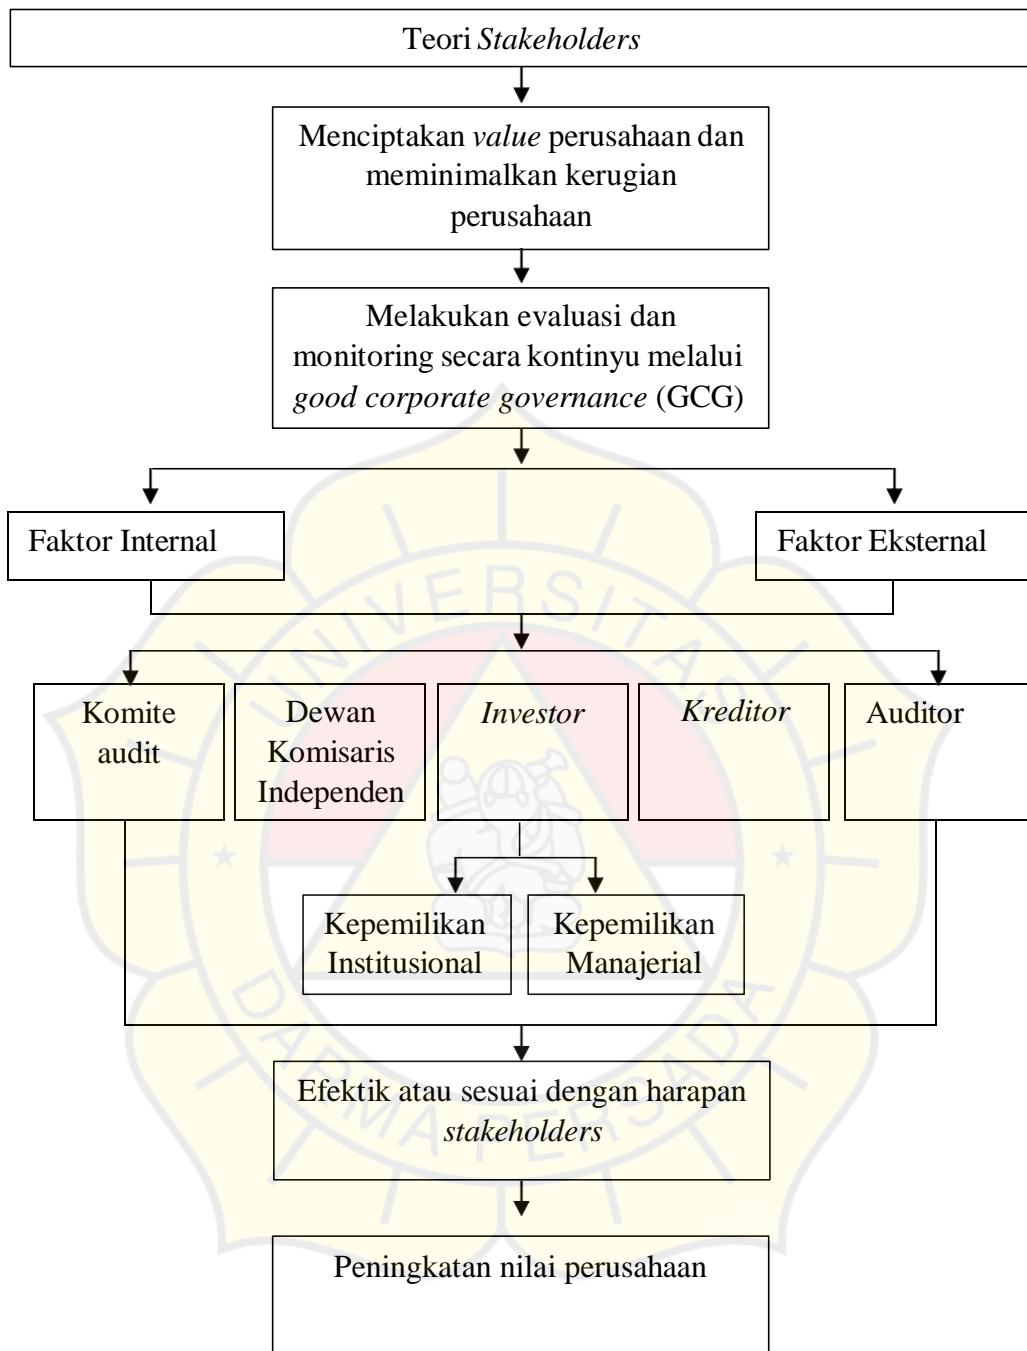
Teori *Stakeholders*

Menciptakan *value* perusahaan dan meminimalkan kerugian perusahaan

Melakukan evaluasi dan monitoring secara kontinyu melalui *good corporate governance* (GCG)

Faktor Internal

Faktor Eksternal

Komite audit

Dewan Komisaris Independen

*Investor*

*Kreditor*

Auditor

Kepemilikan Institusional

Kepemilikan Manajerial

Efektik atau sesuai dengan harapan *stakeholders*

Peningkatan nilai perusahaan

UNIVERSITAS DARMA PERSADA